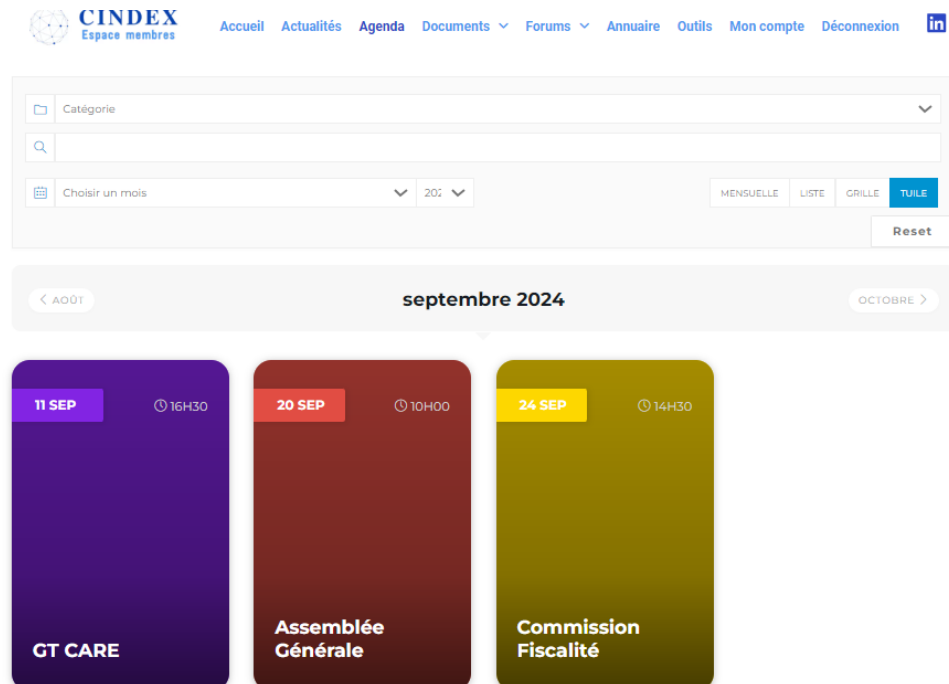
CINDEX
Espace membres

Accueil Actualités Agenda Documents Forums Annuaire Outils Mon compte Déconnexion

in

Catégorie

Choisir un mois

202

MENSUELLE LISTE GRILLE TUILE

Reset

AOÛT

septembre 2024

OCTOBRE

11 SEP 16H30

GT CARE

20 SEP 10H00

Assemblée Générale

24 SEP 14H30

Commission Fiscalité